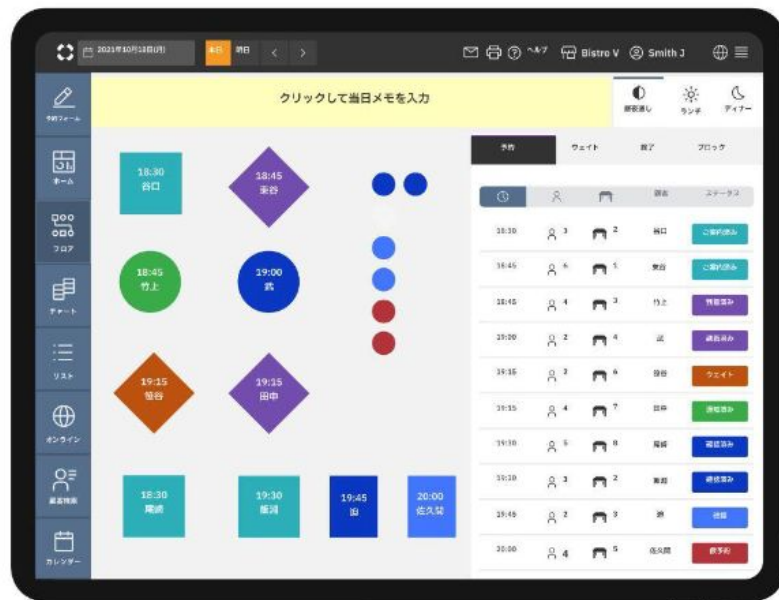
2021年10月18日(月) 本日 明日 < >

ヘルプ Bistro V Smith J

予約フォーム
ホーム
フロア
チャート
リスト
オンライン
顧客情報
カレンダー

クリックして当日メモを入力

終日通し ランチ ディナー

18:30 谷口
18:45 東谷
18:45 竹上
19:00 武
19:15 笹谷
19:15 田中
18:30 尾崎
19:30 飯渕
19:45 泊
20:00 佐久間

予約 ウェイト 終了 ブロック

| | | | 顧客 | ステータス |
|---|---|---|---|---|
| 18:30 | 3 | 2 | 谷口 | ご案内済み |
| 18:45 | 6 | 1 | 東谷 | ご案内済み |
| 18:45 | 4 | 3 | 竹上 | 預着済み |
| 19:00 | 2 | 4 | 武 | 確認済み |
| 19:15 | 3 | 6 | 笹谷 | ウェイト |
| 19:15 | 4 | 7 | 田中 | 預着済み |
| 19:30 | 5 | 8 | 尾崎 | 確認済み |
| 19:30 | 3 | 2 | 飯渕 | 確認済み |
| 19:45 | 2 | 3 | 泊 | 遅刻 |
| 20:00 | 4 | 5 | 佐久間 | 仮予約 |